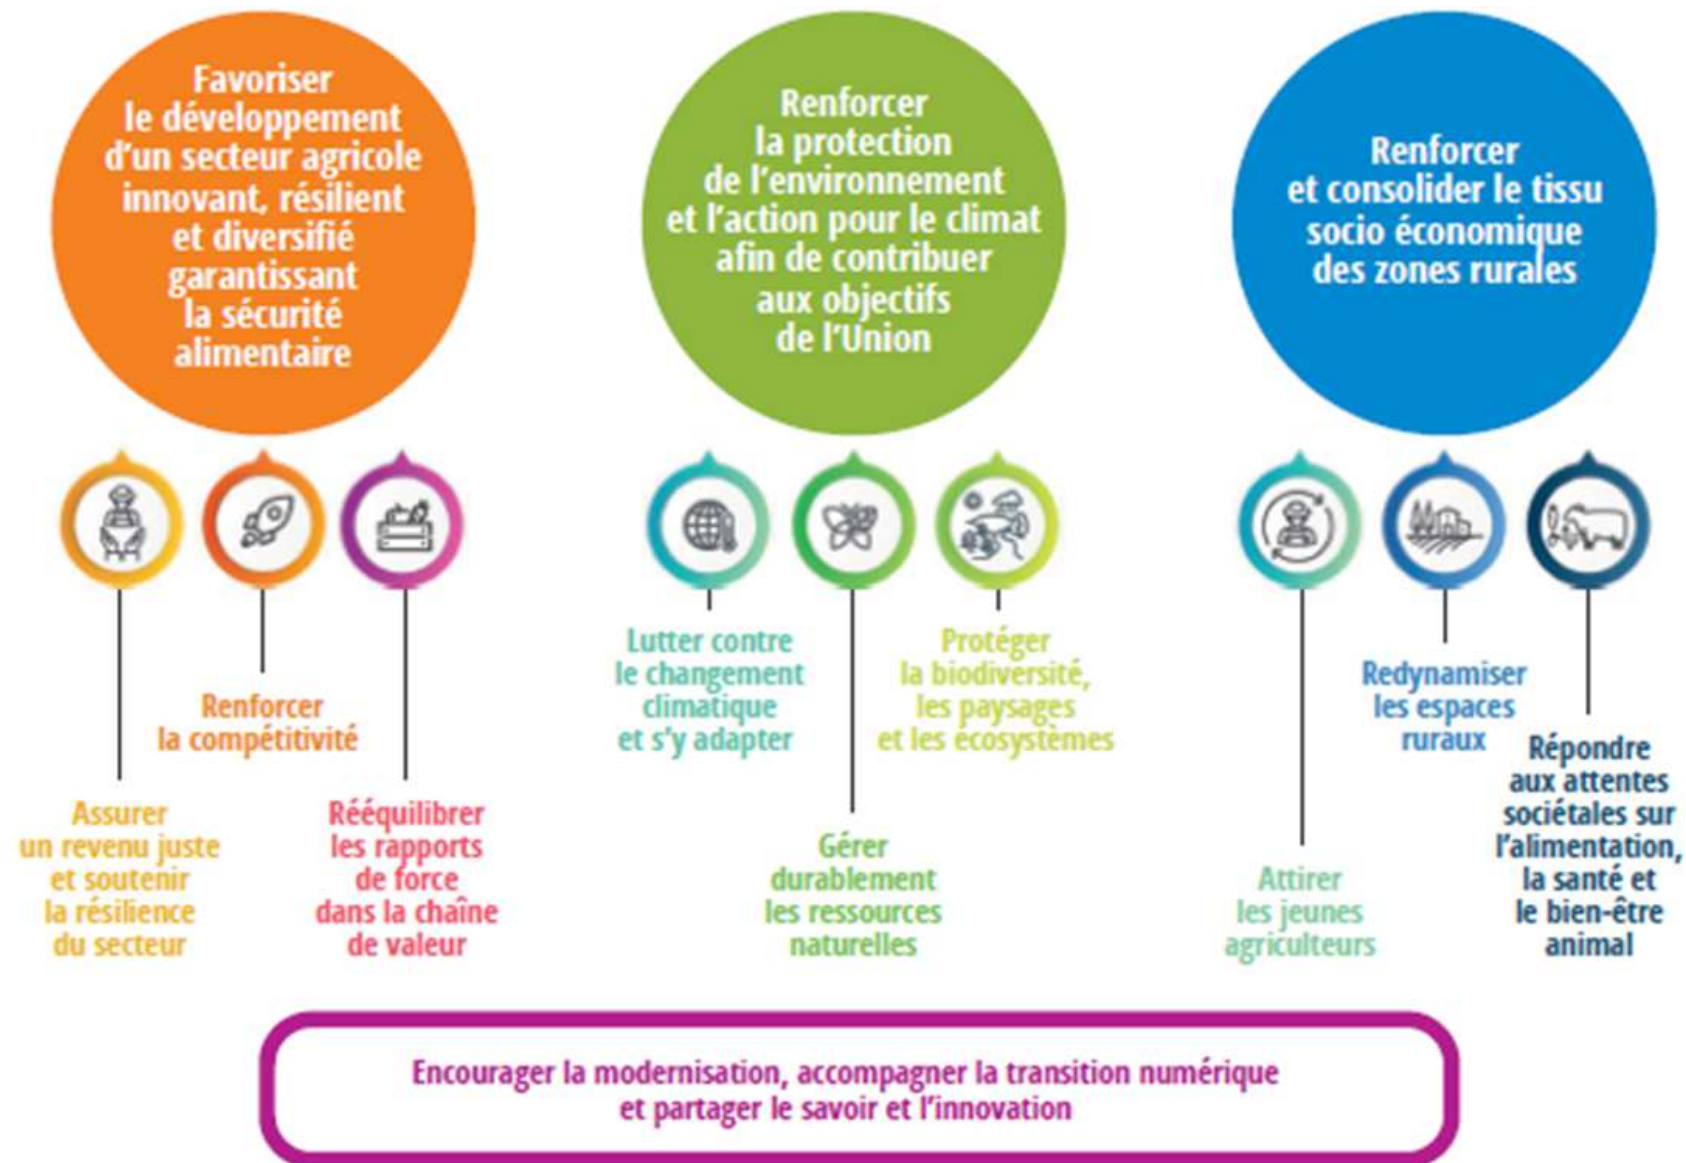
Favoriser le développement d'un secteur agricole innovant, résilient et diversifié garantissant la sécurité alimentaire

Renforcer la protection de l'environnement et l'action pour le climat afin de contribuer aux objectifs de l'Union

Renforcer et consolider le tissu socio économique des zones rurales

Renforcer la compétitivité

Assurer un revenu juste et soutenir la résilience du secteur

Rééquilibrer les rapports de force dans la chaîne de valeur

Lutter contre le changement climatique et s'y adapter

Protéger la biodiversité, les paysages et les écosystèmes

Gérer durablement les ressources naturelles

Redynamiser les espaces ruraux

Répondre aux attentes sociétales sur l'alimentation, la santé et le bien-être animal

Attirer les jeunes agriculteurs

Encourager la modernisation, accompagner la transition numérique et partager le savoir et l'innovation